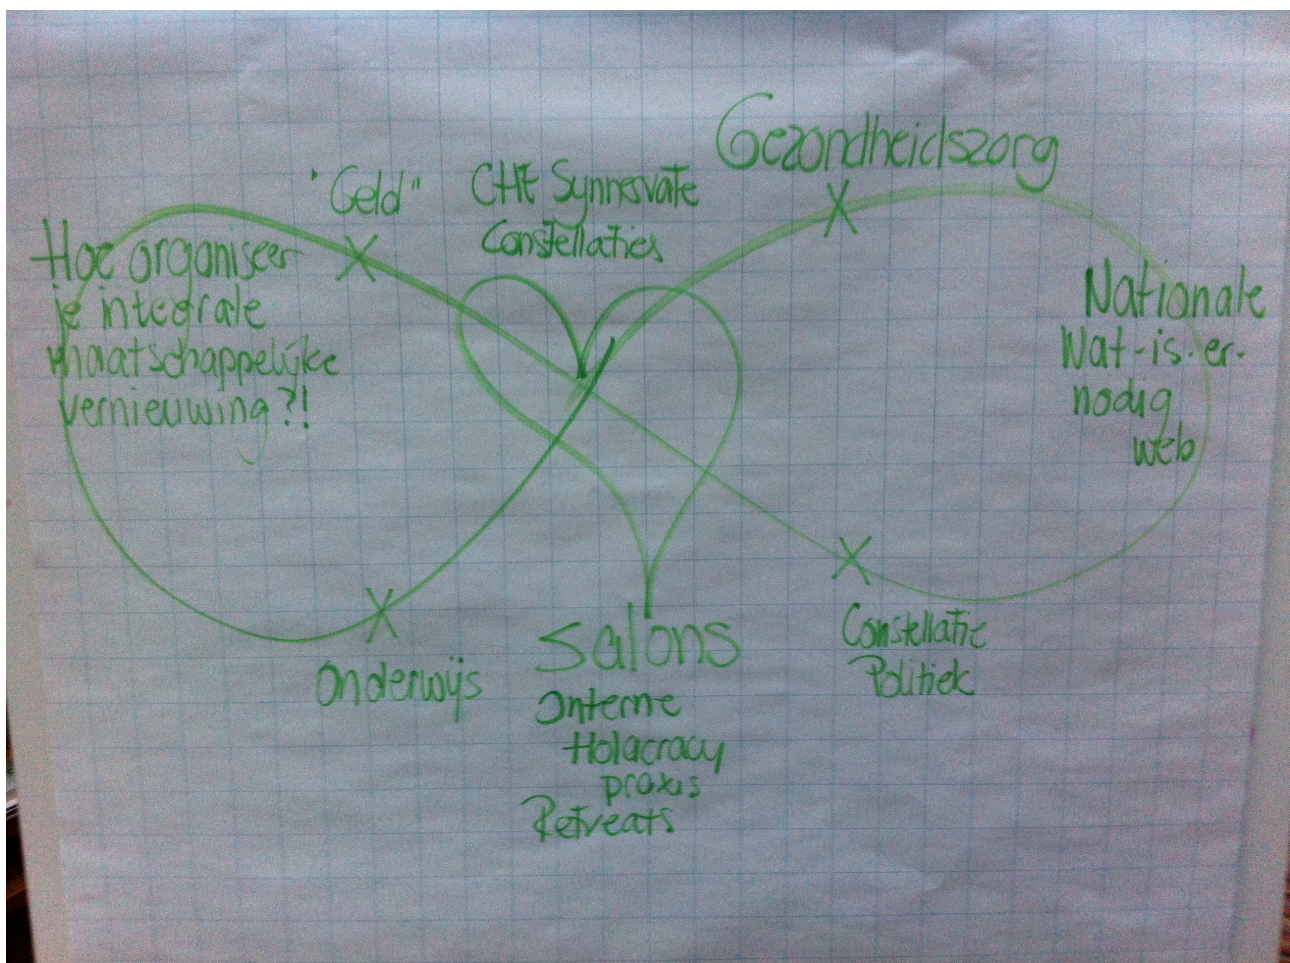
Hoe organiseer je integrale maatschappelijke vernieuwing?!

"Geld"

CHt Synnesvate Constellaties

Gezondheidszorg

Nationale Wat-is-er-nodig web

Onderwijs

Salons

Interne Holacracy praxis

Retreats

Constellatie Politiek